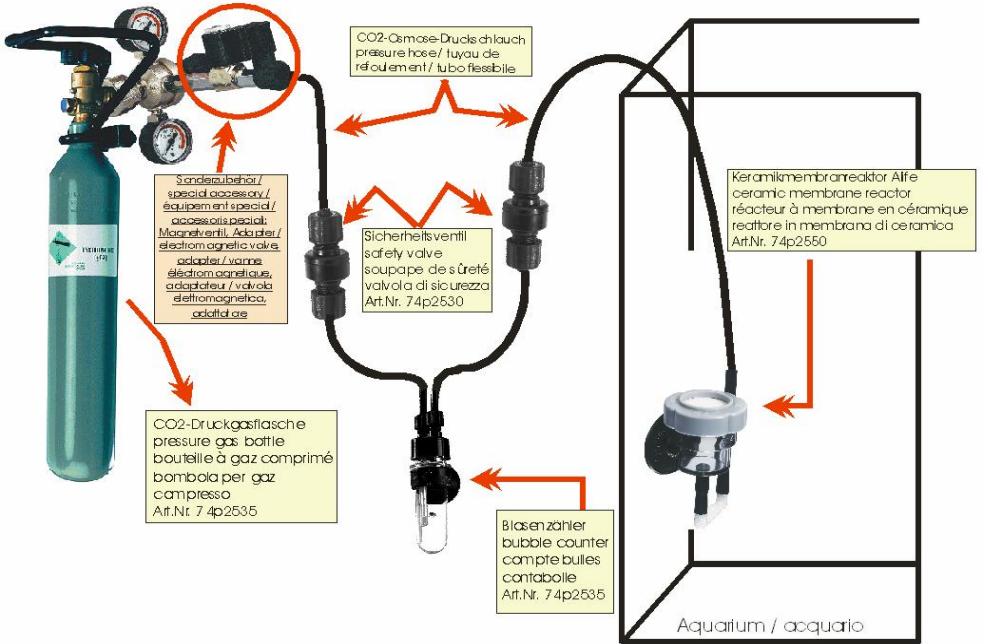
CO2-Osmose-Druckschlauch
pressure hose / tuyau de refoulement / tubo flessibile

Sonderzubehör / special accessory / équipement special / accessoris speciali: Magnetventil, Adapter / electromagnetic valve, adapter / vanne électromagnetique, adaptateur / valvola elettromagnetica, adattatore

Sicherheitsventil
safety valve
soupape de sûreté
valvola di sicurezza
Art.Nr. 74p2530

Keramikmembranreaktor Alfe
ceramic membrane reactor
réacteur à membrane en céramique
reattore in membrana di ceramica
Art.Nr. 74p2550

CO2-Druckgasflasche
pressure gas bottle
bouteille à gaz comprimé
bombola per gaz compresso
Art.Nr. 74p2535

Blasenzähler
bubble counter
compte bulles
contabolle
Art.Nr. 74p2535

Aquarium / acquario